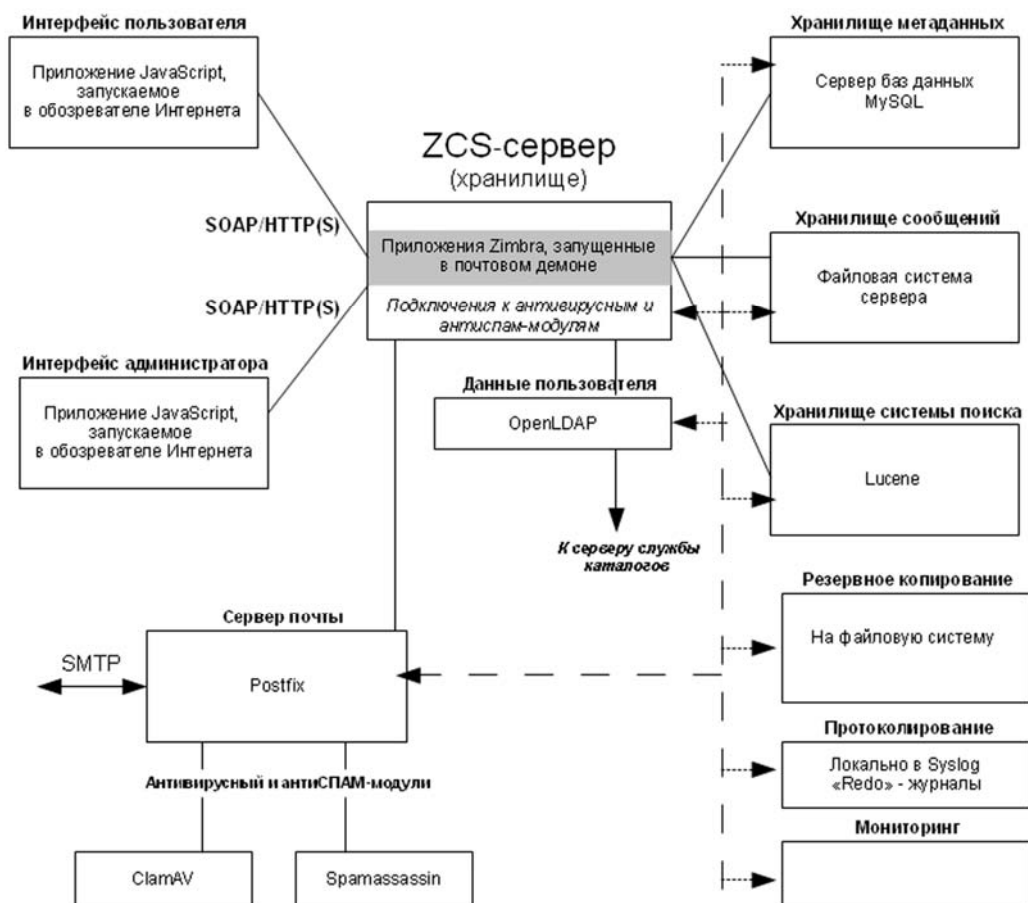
Интерфейс пользователя

Приложение JavaScript, запускаемое в обозревателе Интернета

ZCS-сервер
(хранилище)

SOAP/HTTP(S)

Приложения Zimbra, запущенные в почтовом демоне

SOAP/HTTP(S)

Подключения к антивирусным и антиспам-модулям

Интерфейс администратора

Приложение JavaScript, запускаемое в обозревателе Интернета

Данные пользователя

OpenLDAP

К серверу службы каталогов

Хранилище метаданных

Сервер баз данных MySQL

Хранилище сообщений

Файловая система сервера

Хранилище системы поиска

Lucene

Резервное копирование

На файловую систему

Сервер почты

SMTP

Postfix

Протоколирование

Локально в Syslog «Redo» - журналы

Антивирусный и антиСПАМ-модули

Мониторинг

ClamAV

Spamassassin